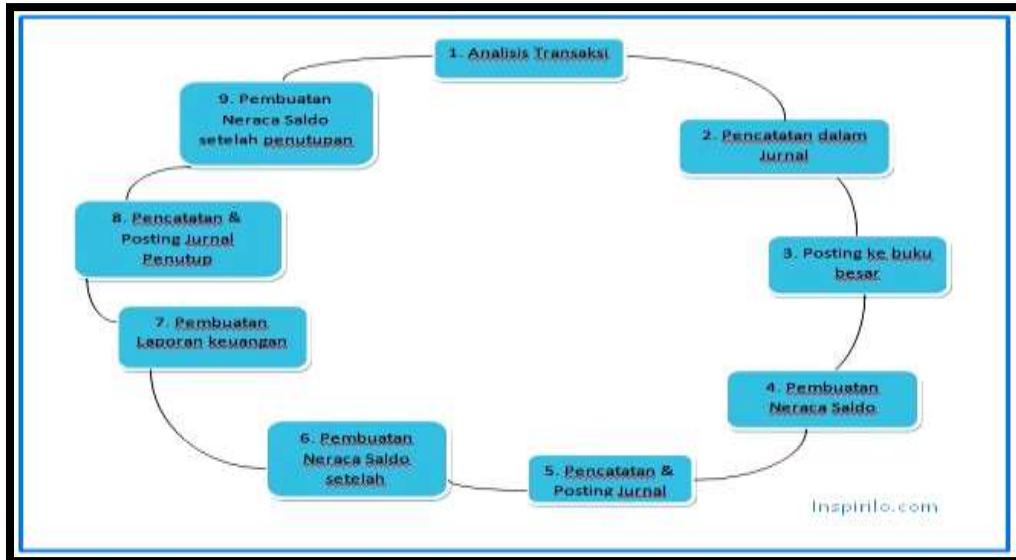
1. Analisis Transaksi

2. Pencatatan dalam Jurnal

3. Posting ke buku besar

4. Pembuatan Neraca Saldo

5. Pencatatan & Posting Jurnal

6. Pembuatan Neraca Saldo setelah

7. Pembuatan Laporan keuangan

8. Pencatatan & Posting Jurnal Penutup

9. Pembuatan Neraca Saldo setelah penutupan

Inspirilo.com